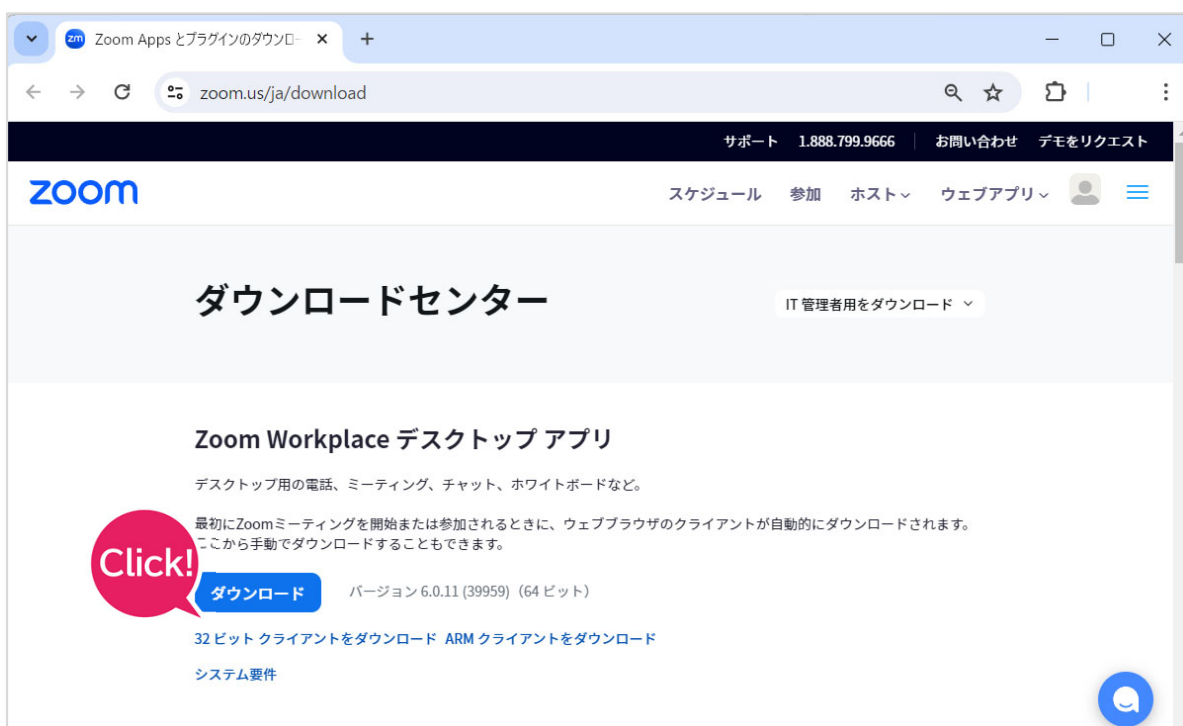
zm Zoom Apps とプラグインのダウンロ- ×
+

zoom.us/ja/download

サポート 1.888.799.9666 お問い合わせ デモをリクエスト

zoom

スケジュール 参加 ホスト ウェブアプリ

ダウンロードセンター

IT 管理者用をダウンロード

Zoom Workplace デスクトップ アプリ

デスクトップ用の電話、ミーティング、チャット、ホワイトボードなど。

最初にZoomミーティングを開始または参加されるときに、ウェブブラウザのクライアントが自動的にダウンロードされます。ここから手動でダウンロードすることもできます。

Click!

ダウンロード

バージョン 6.0.11 (39959) (64 ビット)

32 ビット クライアントをダウンロード ARM クライアントをダウンロード

システム要件